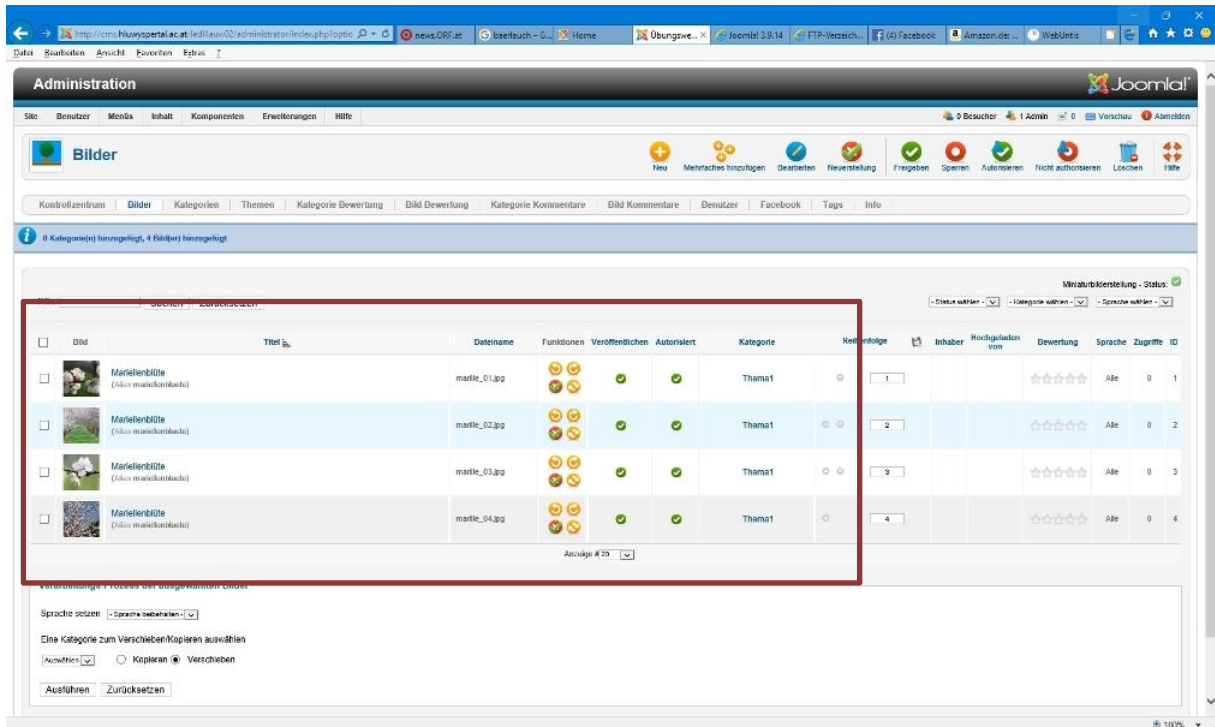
http://cms.hlwyspertal.ac.at/ledl/auw02/administrator/index.php?optio

news.ORF.at | baerlauch – G... | Home | Übungswe... | Joomla! 3.9.14 | FTP-Verzeich... | (4) Facebook | Amazon.de: ... | WebUntis

Datei Bearbeiten Ansicht Favoriten Extras ?

Administration

Joomla!

Site Benutzer Menüs Inhalt Komponenten Erweiterungen Hilfe

0 Besucher 1 Admin 0 Vorschau Abmelden

Bilder

Neu | Mehrfaches hinzufügen | Bearbeiten | Neuerstellung | Freigeben | Sperren | Autorisieren | Nicht authorisieren | Löschen | Hilfe

Kontrollzentrum | Bilder | Kategorien | Themen | Kategorie Bewertung | Bild Bewertung | Kategorie Kommentare | Bild Kommentare | Benutzer | Facebook | Tags | Info

0 Kategorie(n) hinzugefügt, 4 Bild(er) hinzugefügt

Miniaturbilderstellung - Status:

Suchen Zurücksetzen

- Status wählen - | - Kategorie wählen - | - Sprache wählen -

| | Bild | Titel | Dateiname | Funktionen | Veröffentlichen | Autorisiert | Kategorie | Reihenfolge | | Inhaber | Hochgeladen von | Bewertung | Sprache | Zugriffe | ID |
|---|---|---|---|---|---|---|---|---|---|---|---|---|---|---|---|
| | | Marillenblüte (Alias: marillenbluete) | marille_01.jpg | | | | Thema1 | | 1 | | | | Alle | 0 | 1 |
| | | Marillenblüte (Alias: marillenbluete) | marille_02.jpg | | | | Thema1 | | 2 | | | | Alle | 0 | 2 |
| | | Marillenblüte (Alias: marillenbluete) | marille_03.jpg | | | | Thema1 | | 3 | | | | Alle | 0 | 3 |
| | | Marillenblüte (Alias: marillenbluete) | marille_04.jpg | | | | Thema1 | | 4 | | | | Alle | 0 | 4 |

Anzeige # 20

Verarbeitungs-Prozess der ausgewählten Bilder

Sprache setzen - Sprache beibehalten -

Eine Kategorie zum Verschieben/Kopieren auswählen

Auswählen Kopieren Verschieben

Ausführen Zurücksetzen

100%